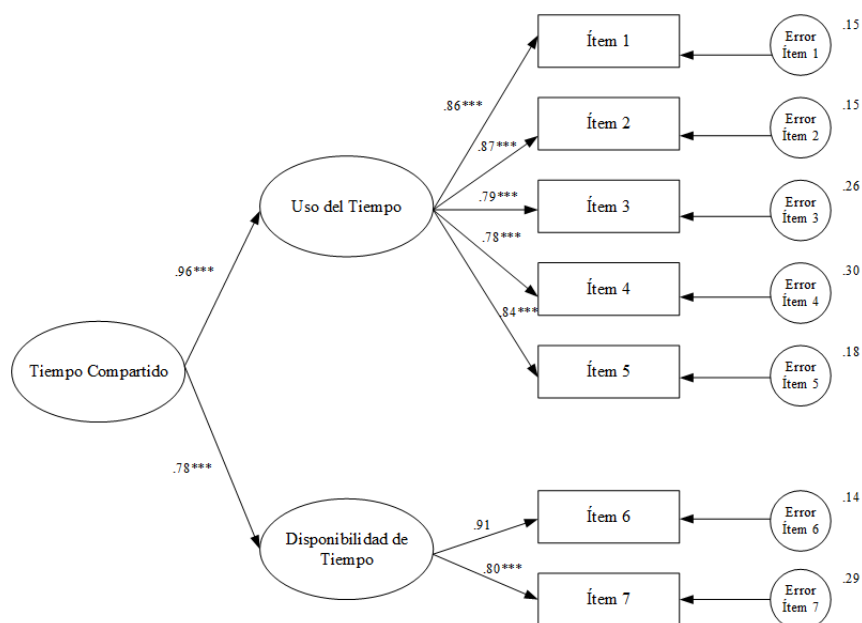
Tiempo Compartido

.96***

.78***

Uso del Tiempo

Disponibilidad de Tiempo

.86***
.87***
.79***
.78***
.84***

.91
.80***

Ítem 1
Ítem 2
Ítem 3
Ítem 4
Ítem 5
Ítem 6
Ítem 7

Error Ítem 1 .15
Error Ítem 2 .15
Error Ítem 3 .26
Error Ítem 4 .30
Error Ítem 5 .18
Error Ítem 6 .14
Error Ítem 7 .29